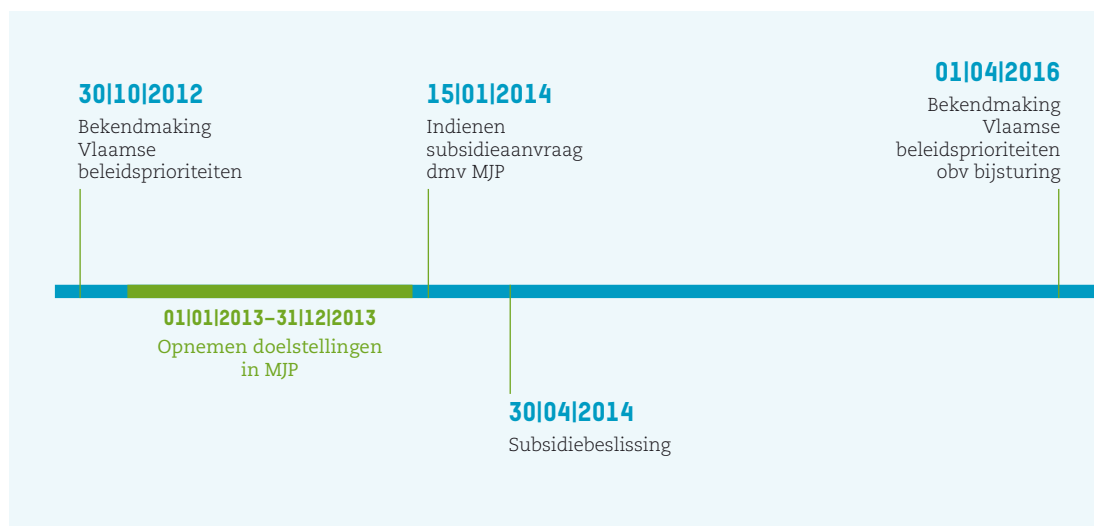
30|10|2012
Bekendmaking Vlaamse beleidsprioriteiten

15|01|2014
Indienen subsidieaanvraag dmv MJP

01|04|2016
Bekendmaking Vlaamse beleidsprioriteiten obv bijsturing

01|01|2013–31|12|2013
Opnemen doelstellingen in MJP

30|04|2014
Subsidiebeslissing